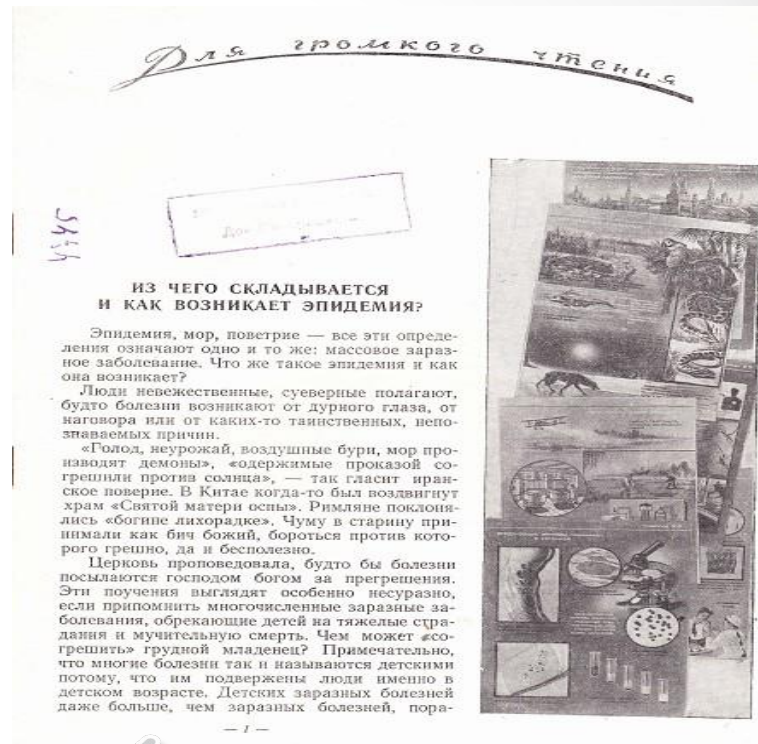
Для громкого чтения

5445

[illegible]
Дом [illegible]

ИЗ ЧЕГО СКЛАДЫВАЕТСЯ И КАК ВОЗНИКАЕТ ЭПИДЕМИЯ?

Эпидемия, мор, поветрие — все эти определения означают одно и то же: массовое заразное заболевание. Что же такое эпидемия и как она возникает?

Люди невежественные, суеверные полагают, будто болезни возникают от дурного глаза, от наговора или от каких-то таинственных, непознаваемых причин.

«Голод, неурожай, воздушные бури, мор производят демоны», «одержимые проказой согрешили против солнца», — так гласит иранское поверие. В Китае когда-то был воздвигнут храм «Святой матери оспы». Римляне поклонялись «богине лихорадке». Чуму в старину принимали как бич божий, бороться против которого грешно, да и бесполезно.

Церковь проповедовала, будто бы болезни посылаются господом богом за прегрешения. Эти поучения выглядят особенно несуразно, если припомнить многочисленные заразные заболевания, обрекающие детей на тяжелые страдания и мучительную смерть. Чем может «согрешить» грудной младенец? Примечательно, что многие болезни так и называются детскими потому, что им подвержены люди именно в детском возрасте. Детских заразных болезней даже больше, чем заразных болезней, пора-

— 1 —